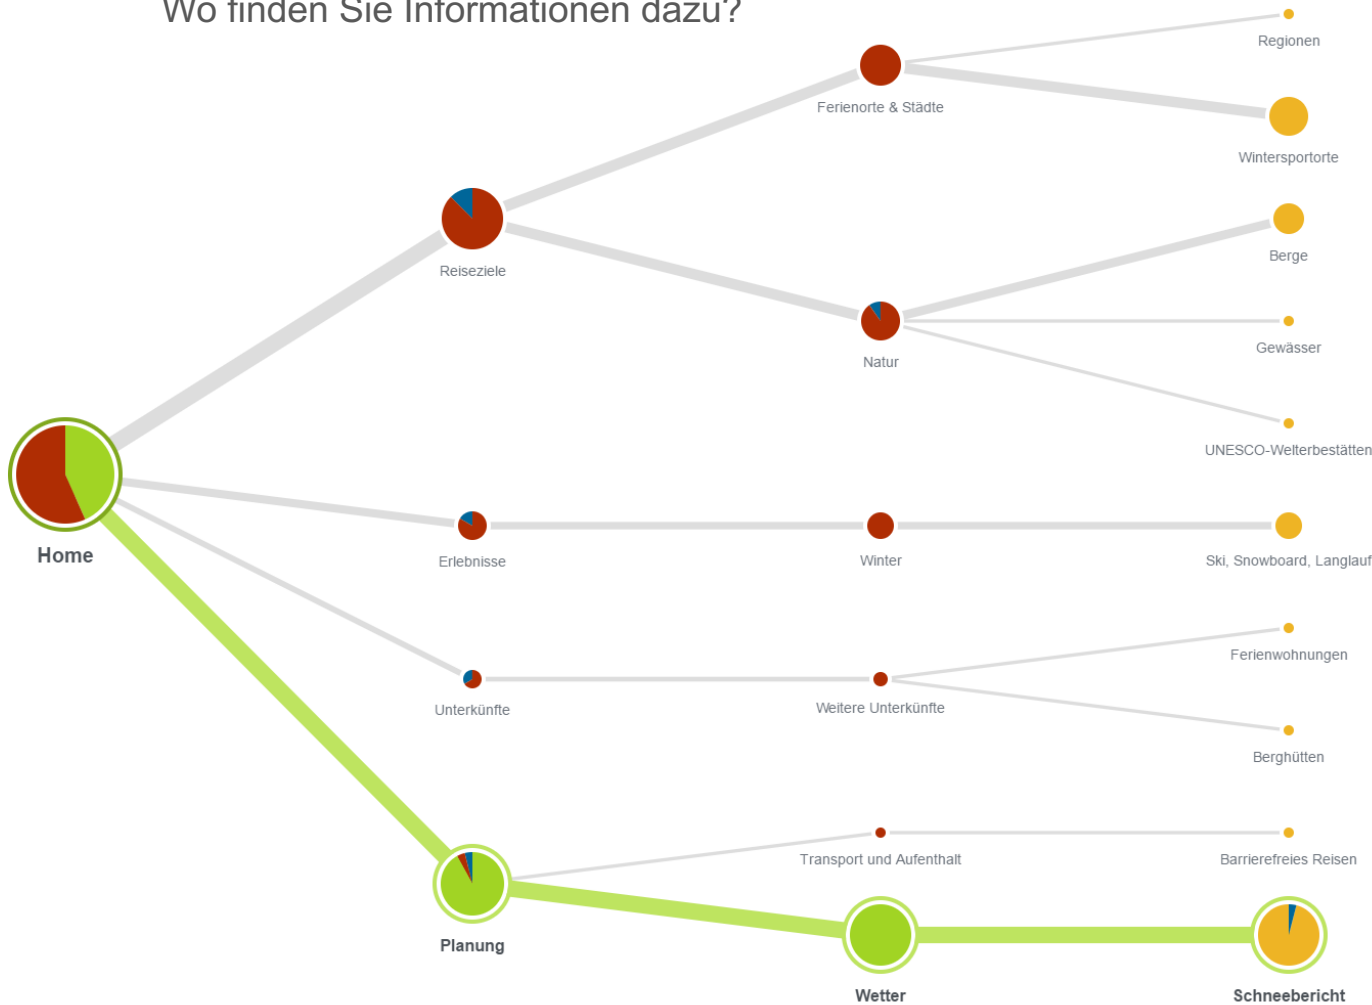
Wo finden Sie Informationen dazu?

Regionen

Ferienorte & Städte

Wintersportorte

Reiseziele

Berge

Natur

Gewässer

UNESCO-Welterbestätten

Home

Erlebnisse

Winter

Ski, Snowboard, Langlauf

Ferienwohnungen

Unterkünfte

Weitere Unterkünfte

Berghütten

Transport und Aufenthalt

Barrierefreies Reisen

Planung

Wetter

Schneebericht